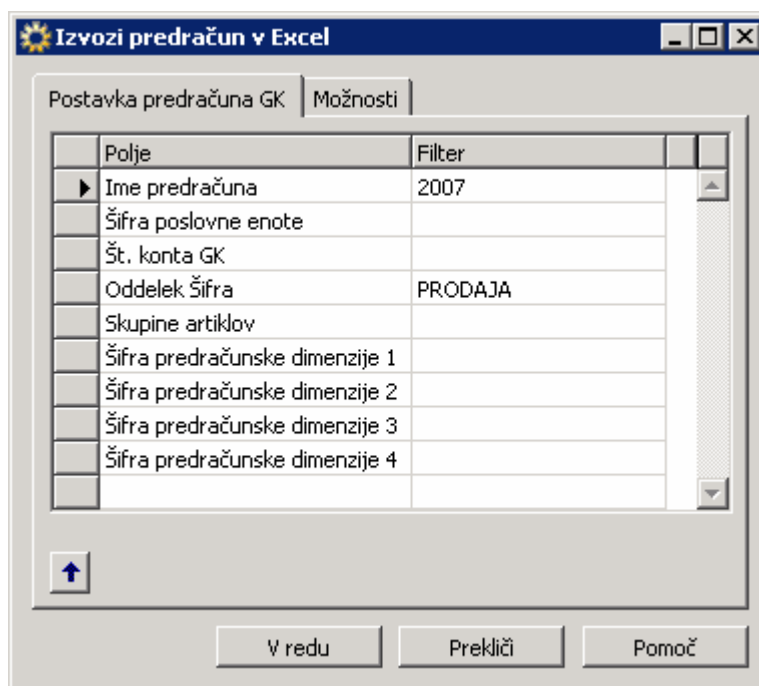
Izvozi predračun v Excel

Postavka predračuna GK | Možnosti

| Polje | Filter |
|---|---|
| Ime predračuna | 2007 |
| Šifra poslovne enote | |
| Št. konta GK | |
| Oddelek Šifra | PRODAJA |
| Skupine artiklov | |
| Šifra predračunske dimenzije 1 | |
| Šifra predračunske dimenzije 2 | |
| Šifra predračunske dimenzije 3 | |
| Šifra predračunske dimenzije 4 | |

V redu | Prekliči | Pomoč